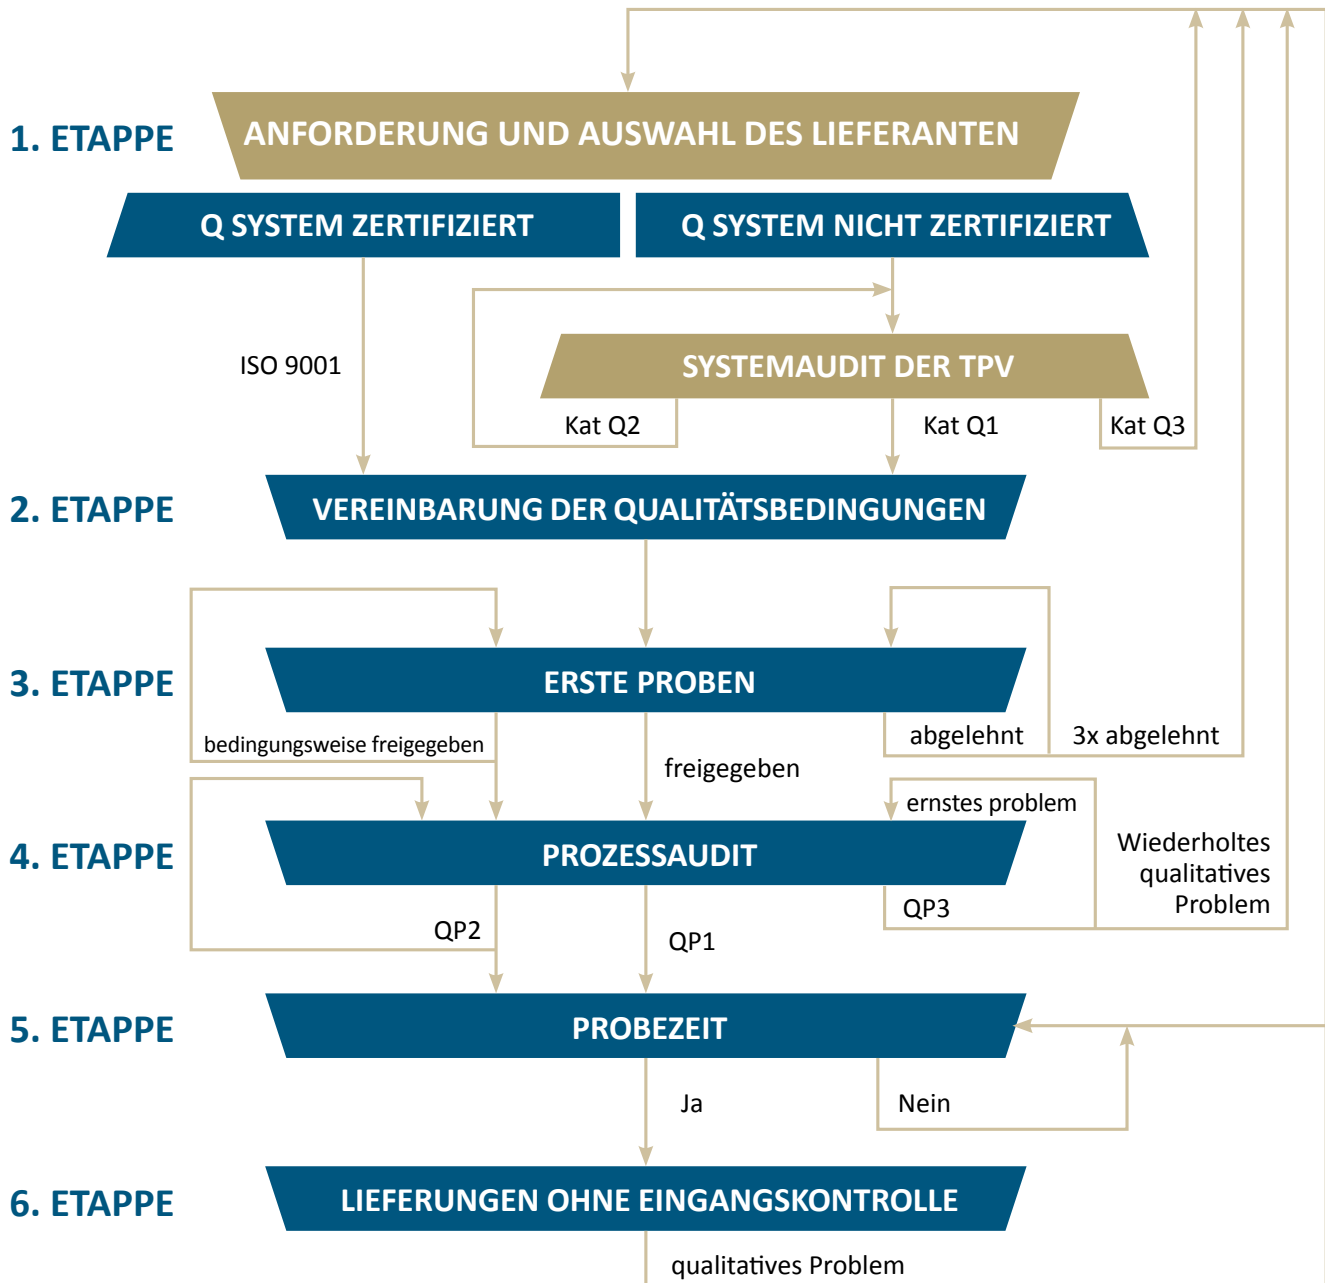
1. ETAPPE

ANFORDERUNG UND AUSWAHL DES LIEFERANTEN

Q SYSTEM ZERTIFIZIERT

Q SYSTEM NICHT ZERTIFIZIERT

ISO 9001

SYSTEMAUDIT DER TPV

Kat Q2

Kat Q1

Kat Q3

2. ETAPPE

VEREINBARUNG DER QUALITÄTSBEDINGUNGEN

3. ETAPPE

ERSTE PROBEN

bedingungsweise freigegeben

freigegeben

abgelehnt

3x abgelehnt

ernstes problem

4. ETAPPE

PROZESSAUDIT

Wiederholtes qualitatives Problem

QP2

QP1

QP3

5. ETAPPE

PROBEZEIT

Ja

Nein

6. ETAPPE

LIEFERUNGEN OHNE EINGANGSKONTROLLE

qualitatives Problem